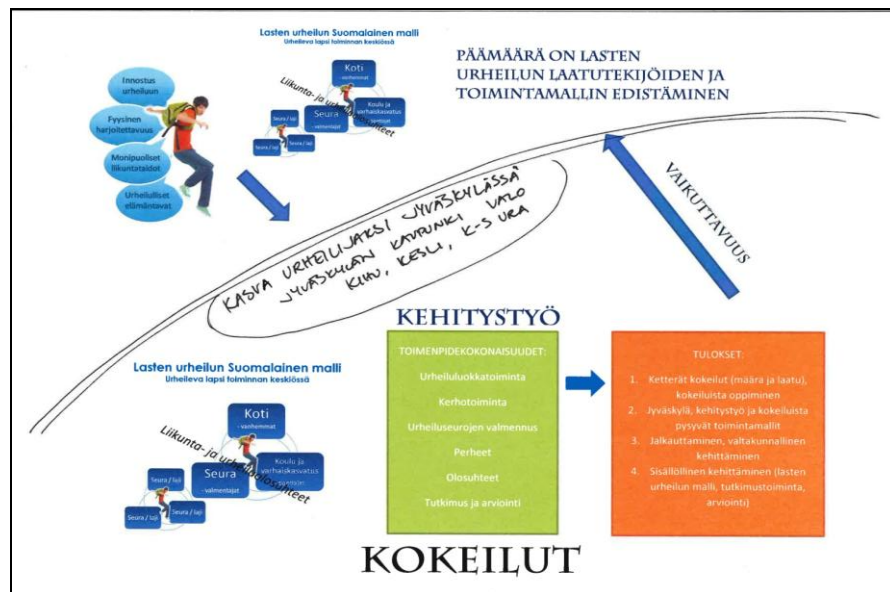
Lasten urheilun Suomalainen malli
Urheileva lapsi toiminnan keskiössä

Innostus urheiluun
Fyysinen harjoitettavuus
Monipuoliset liikuntataidot
Urheilulliset elämäntavat

Koti
- vanhemmat
Koulu ja varhaiskasvatus
- opettajat
Seura
- valmentajat
Seura / laji
Seura / laji
Liikunta- ja urheiluolosuhteet

PÄÄMÄÄRÄ ON LASTEN URHEILUN LAATUTEKIJÖIDEN JA TOIMINTAMALLIN EDISTÄMINEN

KASVA URHEILIJAKSI JYVÄSKYLÄSSÄ
JYVÄSKYLÄN KAUPUNKI VALO
KIHU, KESLI, K-S URA

VAIKUTTAVUUS

Lasten urheilun Suomalainen malli
Urheileva lapsi toiminnan keskiössä

Koti
- vanhemmat
Koulu ja varhaiskasvatus
- opettajat
Seura
- valmentajat
Seura / laji
Seura / laji
Seura / laji
Liikunta- ja urheiluolosuhteet

KEHITYSTYÖ

TOIMENPIDEKOKONAISUUDET:
Urheiluluokkatoiminta
Kerhotoiminta
Urheiluseurojen valmennus
Perheet
Olosuhteet
Tutkimus ja arviointi

TULOKSET:
1. Ketterät kokeilut (määrä ja laatu), kokeiluista oppiminen
2. Jyväskylä, kehitystyö ja kokeiluista pysyvät toimintamallit
3. Jalkauttaminen, valtakunnallinen kehittäminen
4. Sisällöllinen kehittäminen (lasten urheilun malli, tutkimustoiminta, arviointi)

KOKEILUT